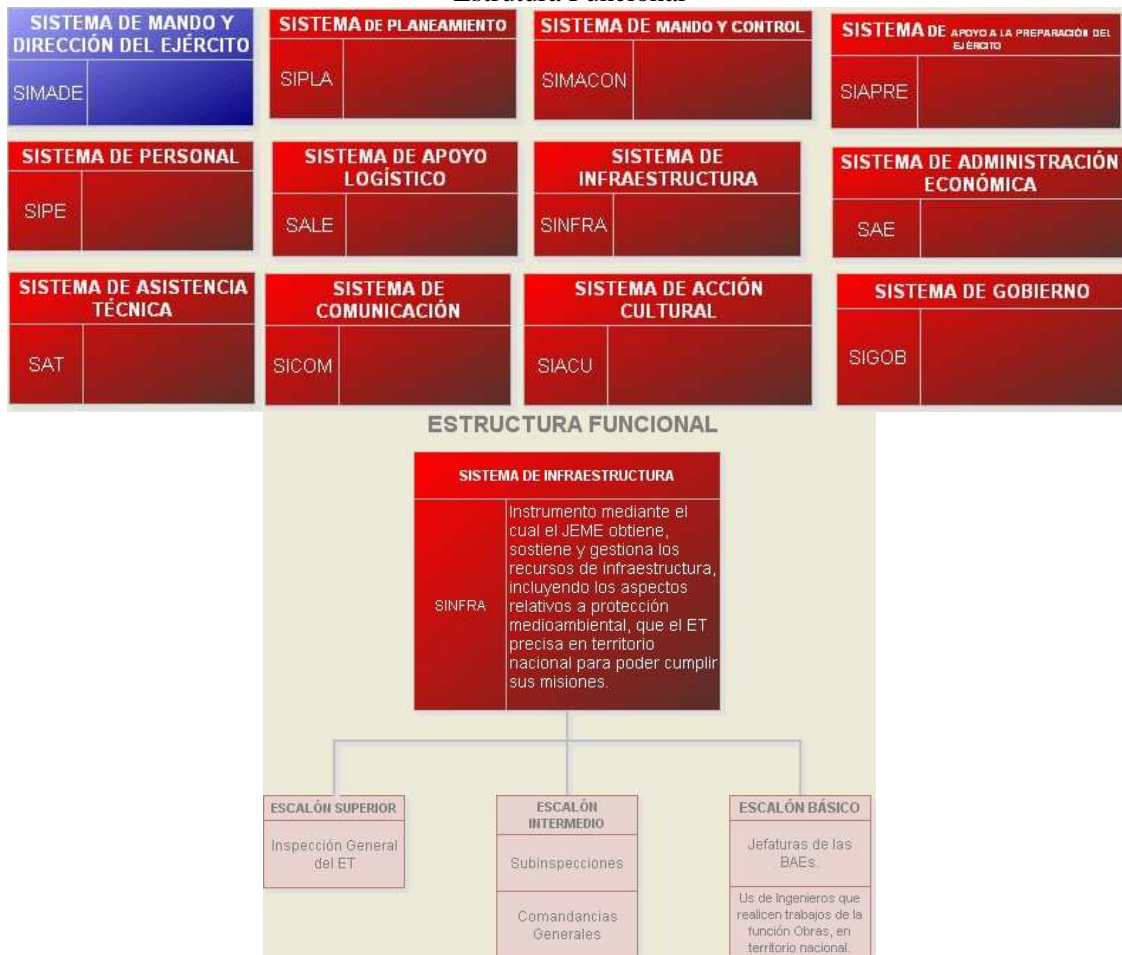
Estructura Funcional

SISTEMA DE MANDO Y DIRECCIÓN DEL EJÉRCITO
SIMADE

SISTEMA DE PLANEAMIENTO
SIPLA

SISTEMA DE MANDO Y CONTROL
SIMACON

SISTEMA DE APOYO A LA PREPARACIÓN DEL EJÉRCITO
SIAPRE

SISTEMA DE PERSONAL
SIPE

SISTEMA DE APOYO LOGÍSTICO
SALE

SISTEMA DE INFRAESTRUCTURA
SINFRA

SISTEMA DE ADMINISTRACIÓN ECONÓMICA
SAE

SISTEMA DE ASISTENCIA TÉCNICA
SAT

SISTEMA DE COMUNICACIÓN
SICOM

SISTEMA DE ACCIÓN CULTURAL
SIACU

SISTEMA DE GOBIERNO
SIGOB

ESTRUCTURA FUNCIONAL

SISTEMA DE INFRAESTRUCTURA
SINFRA
Instrumento mediante el cual el JEME obtiene, sostiene y gestiona los recursos de infraestructura, incluyendo los aspectos relativos a protección medioambiental, que el ET precisa en territorio nacional para poder cumplir sus misiones.

ESCALÓN SUPERIOR
Inspección General del ET

ESCALÓN INTERMEDIO
Subinspecciones
Comandancias Generales

ESCALÓN BÁSICO
Jefaturas de las BAEs.
Us de Ingenieros que realicen trabajos de la función Obras, en territorio nacional.